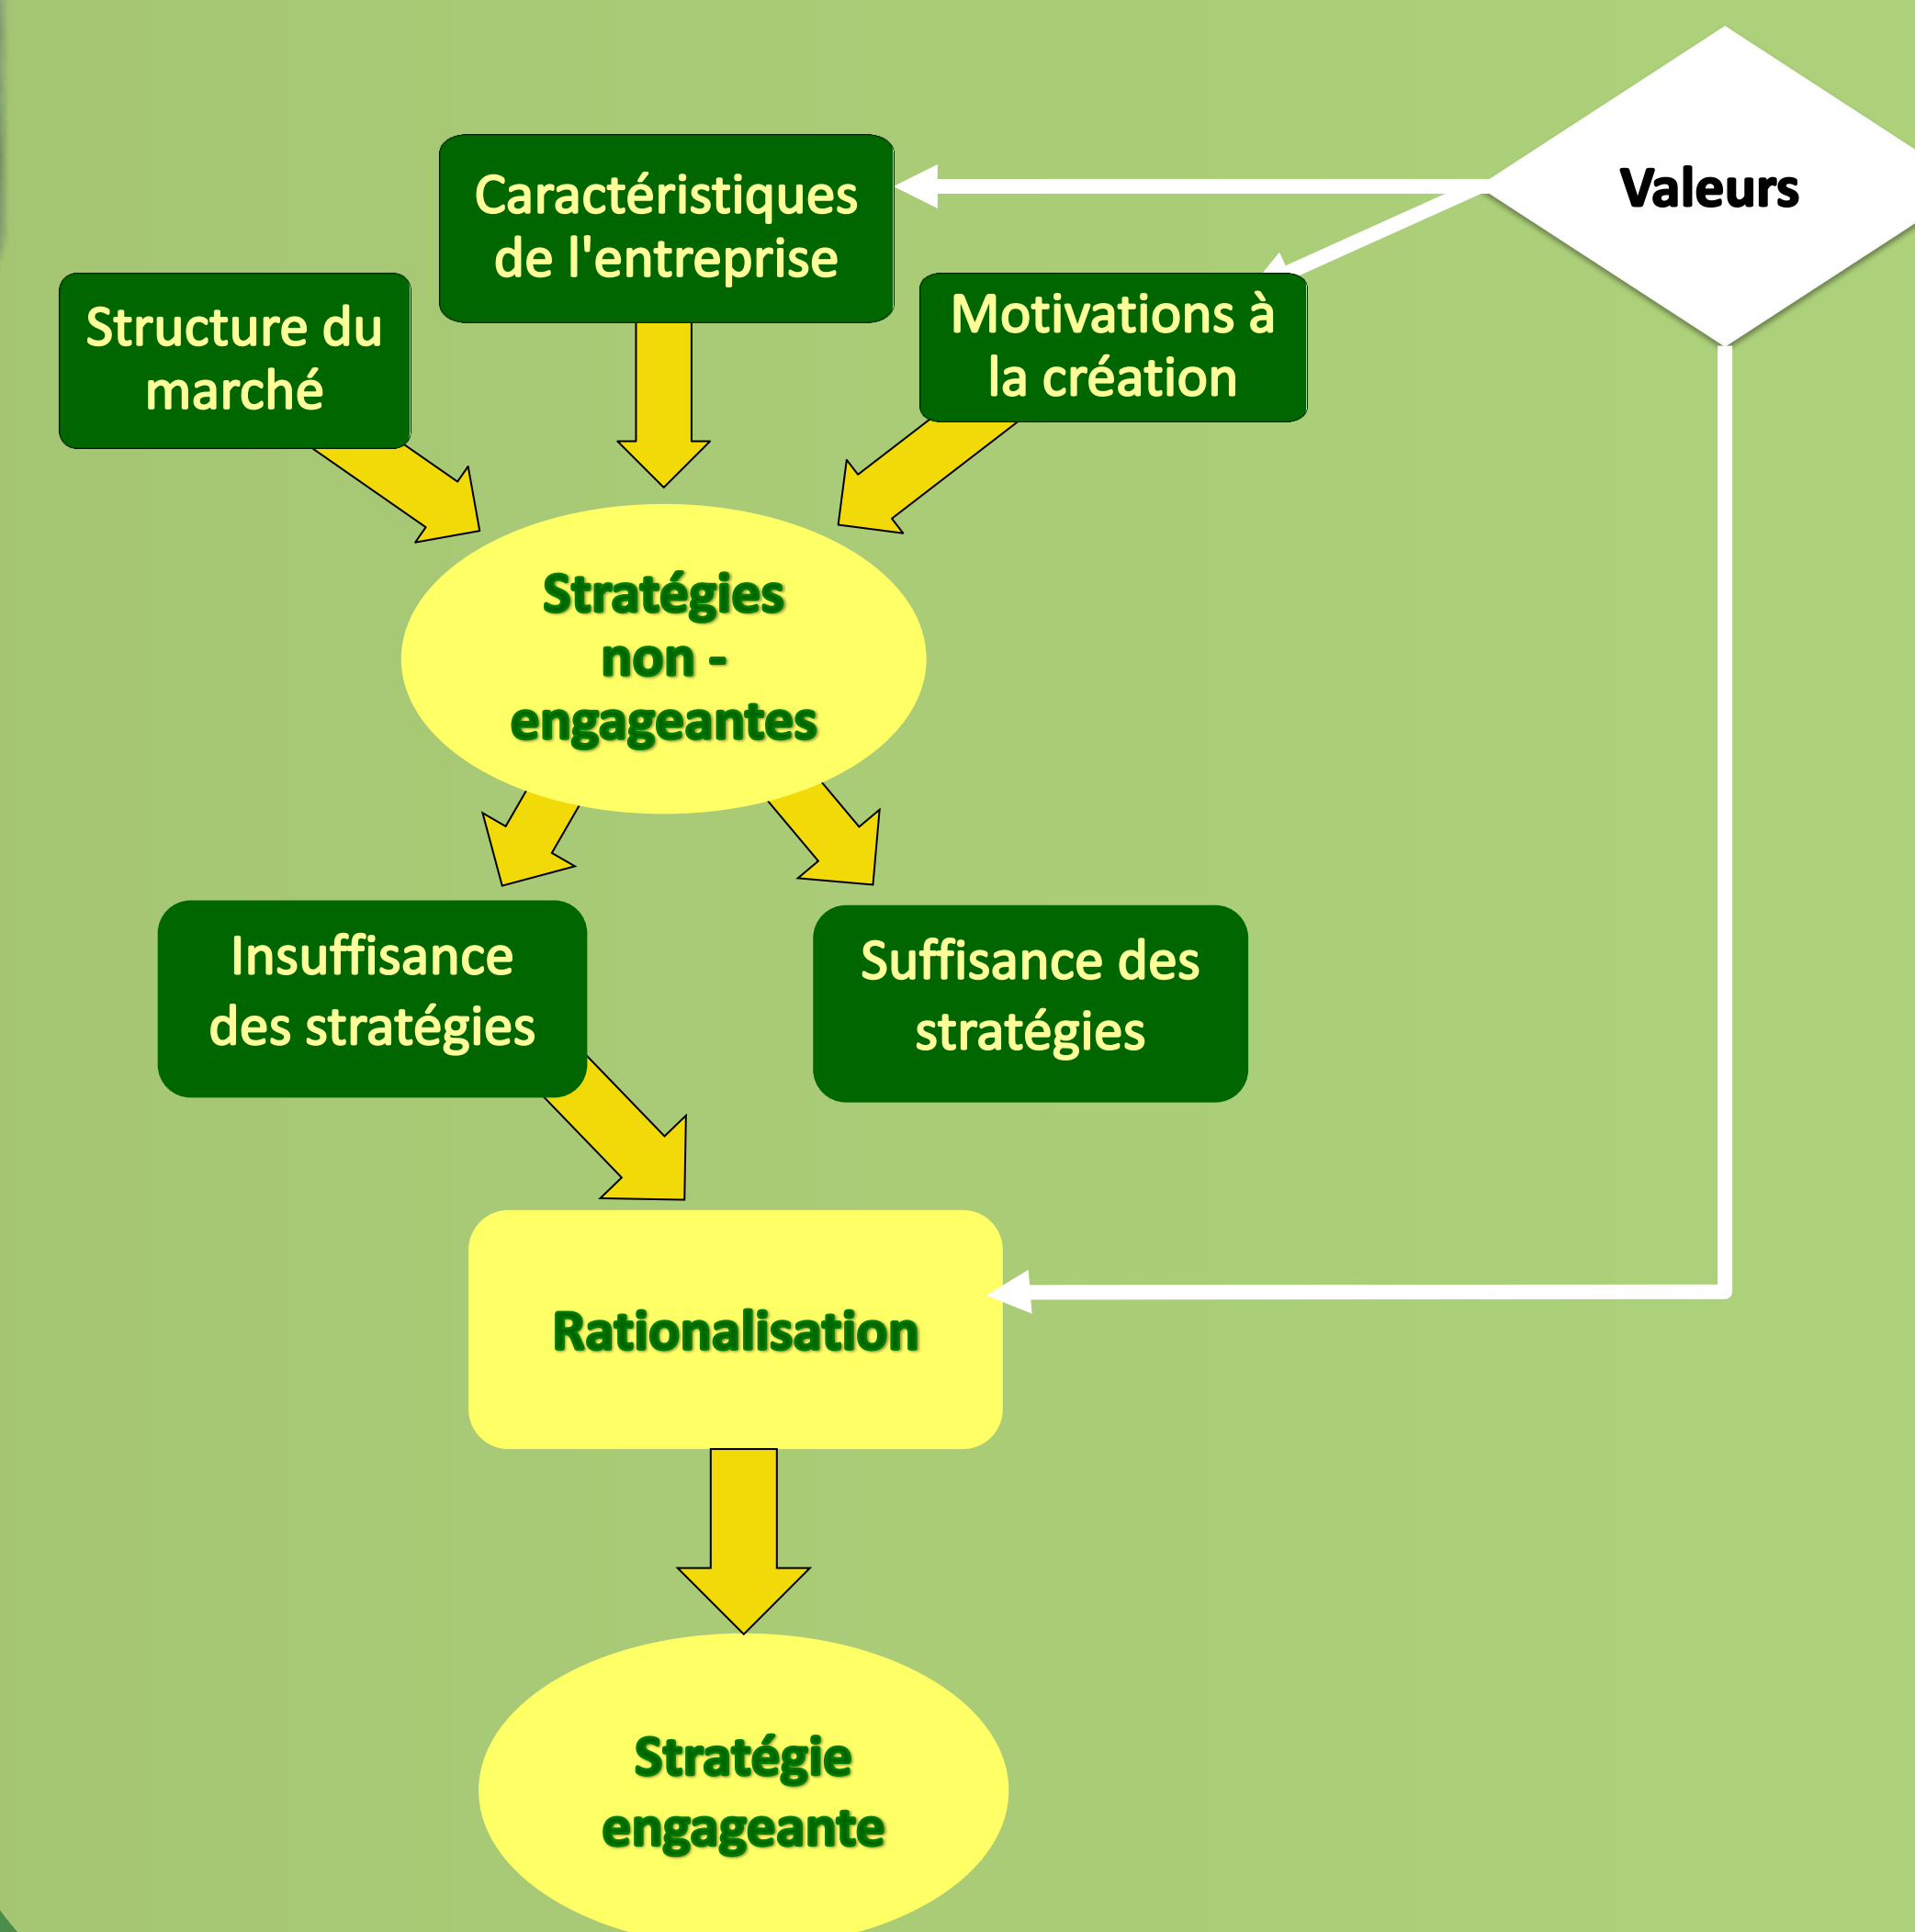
Caractéristiques de l'entreprise

Valeurs

Structure du marché

Motivations à la création

Stratégies non - engageantes

Insuffisance des stratégies

Suffisance des stratégies

Rationalisation

Stratégie engageante